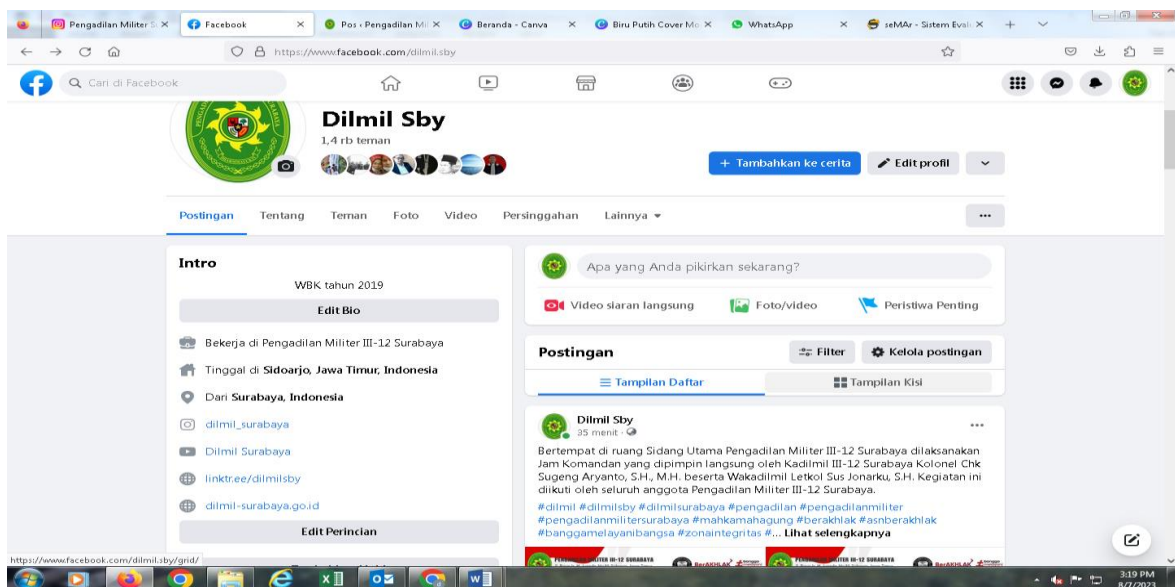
Pengadilan Militer × Facebook × Pos ‹ Pengadilan Mi × Beranda - Canva × Biru Putih Cover Me × WhatsApp × seMAr - Sistem Eval ×

https://www.facebook.com/dilmil.sby

Cari di Facebook

Dilmil Sby
1,4 rb teman

+ Tambahkan ke cerita
Edit profil

Postingan Tentang Teman Foto Video Persinggahan Lainnya ▾

...

Intro
WBK tahun 2019
Edit Bio
Bekerja di Pengadilan Militer III-12 Surabaya
Tinggal di Sidoarjo, Jawa Timur, Indonesia
Dari Surabaya, Indonesia
dilmil_surabaya
Dilmil Surabaya
linktr.ee/dilmilsby
dilmil-surabaya.go.id
Edit Perincian

Apa yang Anda pikirkan sekarang?
Video siaran langsung Foto/video Peristiwa Penting

Postingan
Filter Kelola postingan
Tampilan Daftar Tampilan Kisi

Dilmil Sby
35 menit ·
...
Bertempat di ruang Sidang Utama Pengadilan Militer III-12 Surabaya dilaksanakan Jam Komandan yang dipimpin langsung oleh Kadilmil III-12 Surabaya Kolonel Chk Sugeng Aryanto, S.H., M.H. beserta Wakadilmil Letkol Sus Jonarku, S.H. Kegiatan ini diikuti oleh seluruh anggota Pengadilan Militer III-12 Surabaya.
#dilmil #dilmilsby #dilmilsurabaya #pengadilan #pengadilanmiliter #pengadilanmilitersurabaya #mahkamahagung #berakhlak #asnberakhlak #banggamelayanibangsa #zonaintegritas #... Lihat selengkapnya

https://www.facebook.com/dilmil.sby/grid/

3:19 PM
8/7/2023